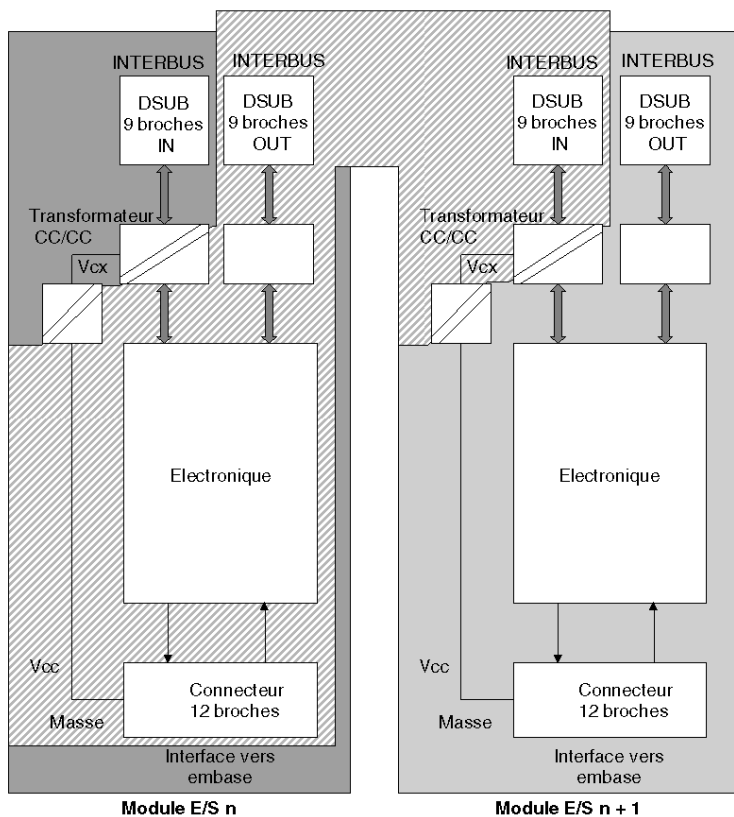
INTERBUS
DSUB
9 broches
IN

INTERBUS
DSUB
9 broches
OUT

Transformateur
CC/CC

Vcx

Electronique

Vcc

Connecteur
12 broches

Masse

Interface vers
embase

Module E/S n

INTERBUS
DSUB
9 broches
IN

INTERBUS
DSUB
9 broches
OUT

Transformateur
CC/CC

Vcx

Electronique

Vcc

Connecteur
12 broches

Masse

Interface vers
embase

Module E/S n + 1